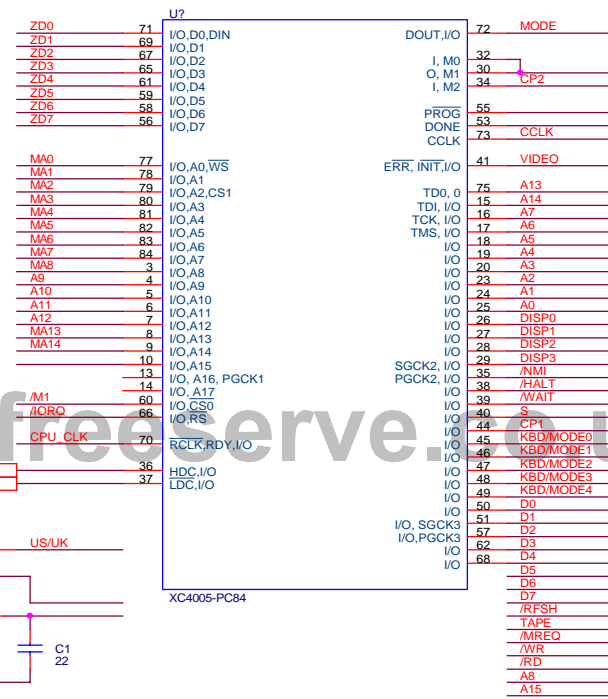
U?

ZD0 71 I/O,D0,DIN
ZD1 69 I/O,D1
ZD2 67 I/O,D2
ZD3 65 I/O,D3
ZD4 61 I/O,D4
ZD5 59 I/O,D5
ZD6 58 I/O,D6
ZD7 56 I/O,D7

MA0 77 I/O,A0,$\overline{WS}$
MA1 78 I/O,A1
MA2 79 I/O,A2,CS1
MA3 80 I/O,A3
MA4 81 I/O,A4
MA5 82 I/O,A5
MA6 83 I/O,A6
MA7 84 I/O,A7
MA8 3 I/O,A8
A9 4 I/O,A9
A10 5 I/O,A10
A11 6 I/O,A11
A12 7 I/O,A12
MA13 8 I/O,A13
MA14 9 I/O,A14
10 I/O,A15
13 I/O, A16, PGCK1
14 I/O, $\overline{A17}$
/M1 60 I/O,$\overline{CS0}$
/IORQ 66 I/O,$\overline{RS}$
CPU_CLK 70 $\overline{RCLK}$,RDY,I/O
36 $\overline{HDC}$,I/O
37 $\overline{LDC}$,I/O

US/UK

C1
22

DOUT,I/O 72 MODE
I, M0 32
O, M1 30
I, M2 34 CP2
$\overline{PROG}$ 55
DONE 53
CCLK 73 CCLK
$\overline{ERR}$, $\overline{INIT}$,I/O 41 VIDEO
TD0, 0 75 A13
TDI, I/O 15 A14
TCK, I/O 16 A7
TMS, I/O 17 A6
I/O 18 A5
I/O 19 A4
I/O 20 A3
I/O 23 A2
I/O 24 A1
I/O 25 A0
I/O 26 DISP0
I/O 27 DISP1
I/O 28 DISP2
I/O 29 DISP3
SGCK2, I/O 35 /NMI
PGCK2, I/O 38 /HALT
I/O 39 /WAIT
I/O 40 S
I/O 44 CP1
I/O 45 KBD/MODE0
I/O 46 KBD/MODE1
I/O 47 KBD/MODE2
I/O 48 KBD/MODE3
I/O 49 KBD/MODE4
I/O 50 D0
I/O 51 D1
I/O, SGCK3 52 D2
I/O,PGCK3 57 D3
I/O 62 D4
I/O 68 D5
D6
D7
/RFSH
TAPE
/MREQ
/WR
/RD
A8
A15

XC4005-PC84

freeserve.co.u